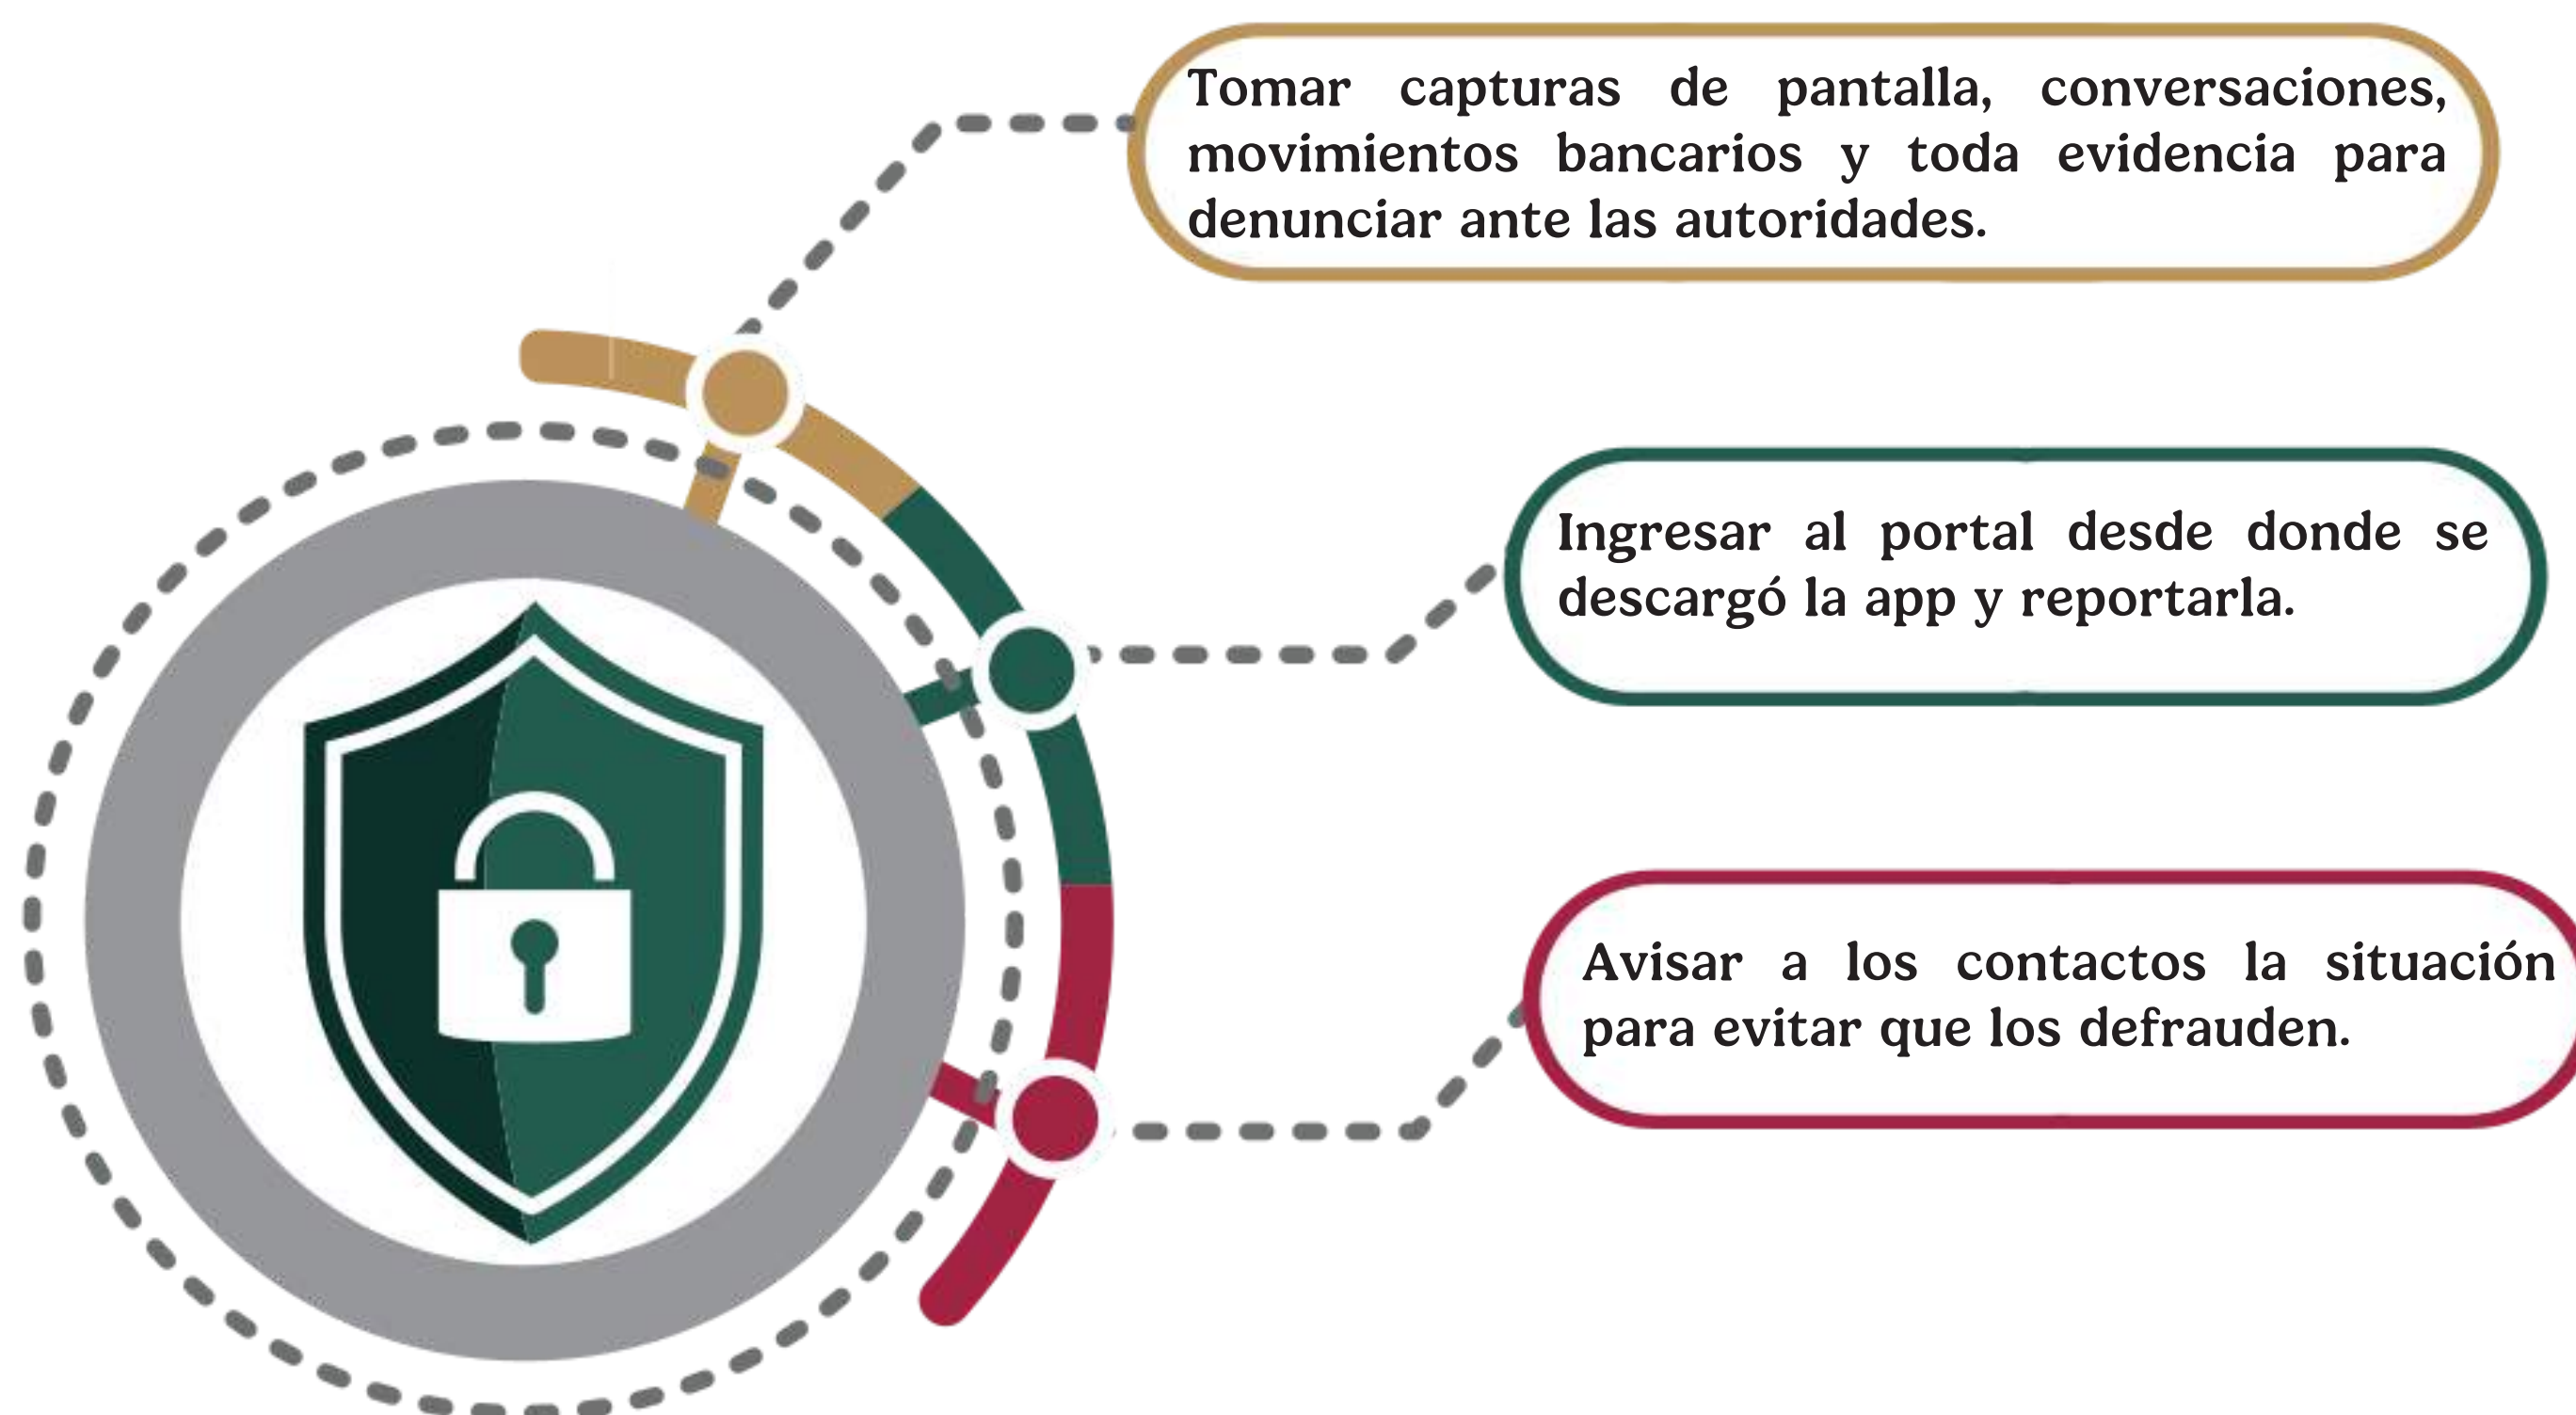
Tomar capturas de pantalla, conversaciones, movimientos bancarios y toda evidencia para denunciar ante las autoridades.

Ingresar al portal desde donde se descargó la app y reportarla.

Avisar a los contactos la situación para evitar que los defrauden.